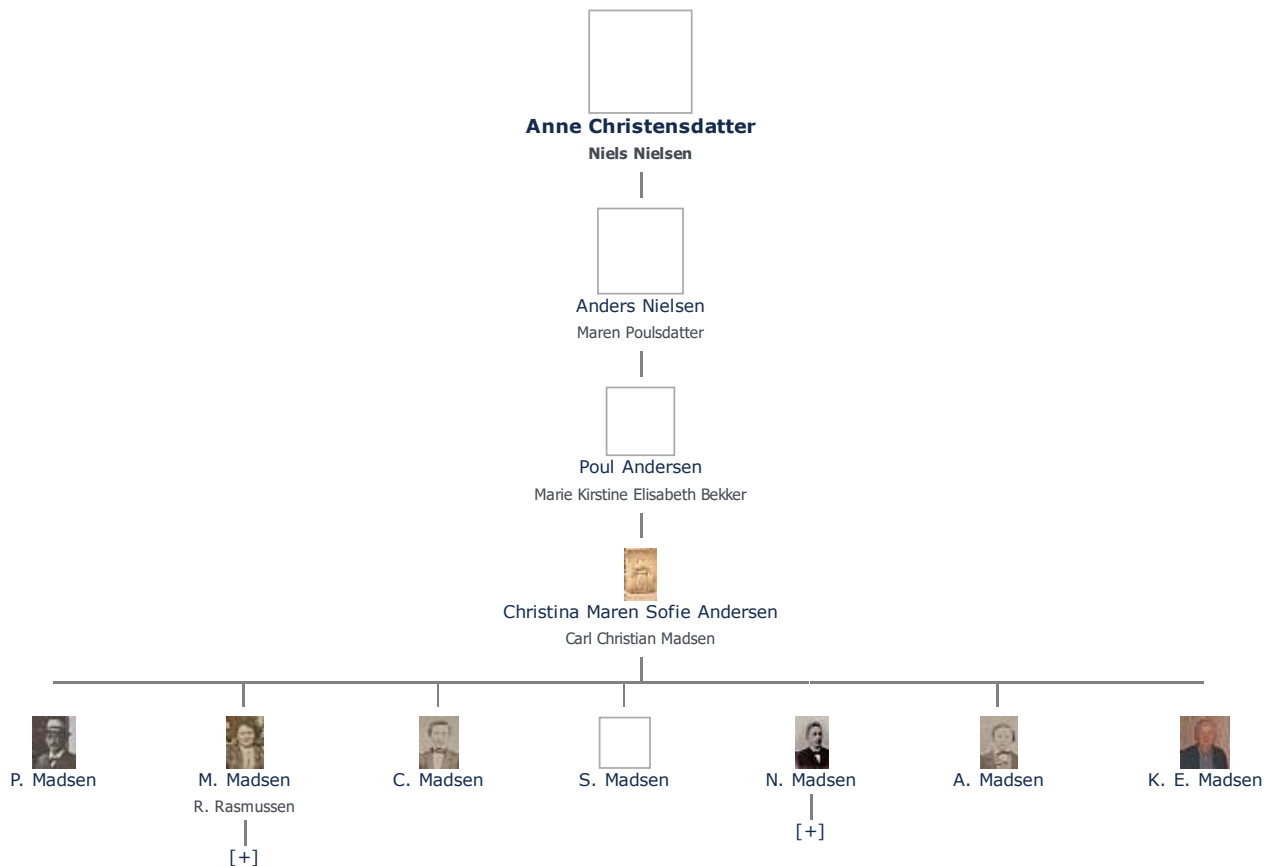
Anne Christensdatter
Niels Nielsen

Anders Nielsen
Maren Poulsdatter

Poul Andersen
Marie Kirstine Elisabeth Bekker

Christina Maren Sofie Andersen
Carl Christian Madsen

P. Madsen

M. Madsen
R. Rasmussen
[+]

C. Madsen

S. Madsen

N. Madsen
[+]

A. Madsen

K. E. Madsen